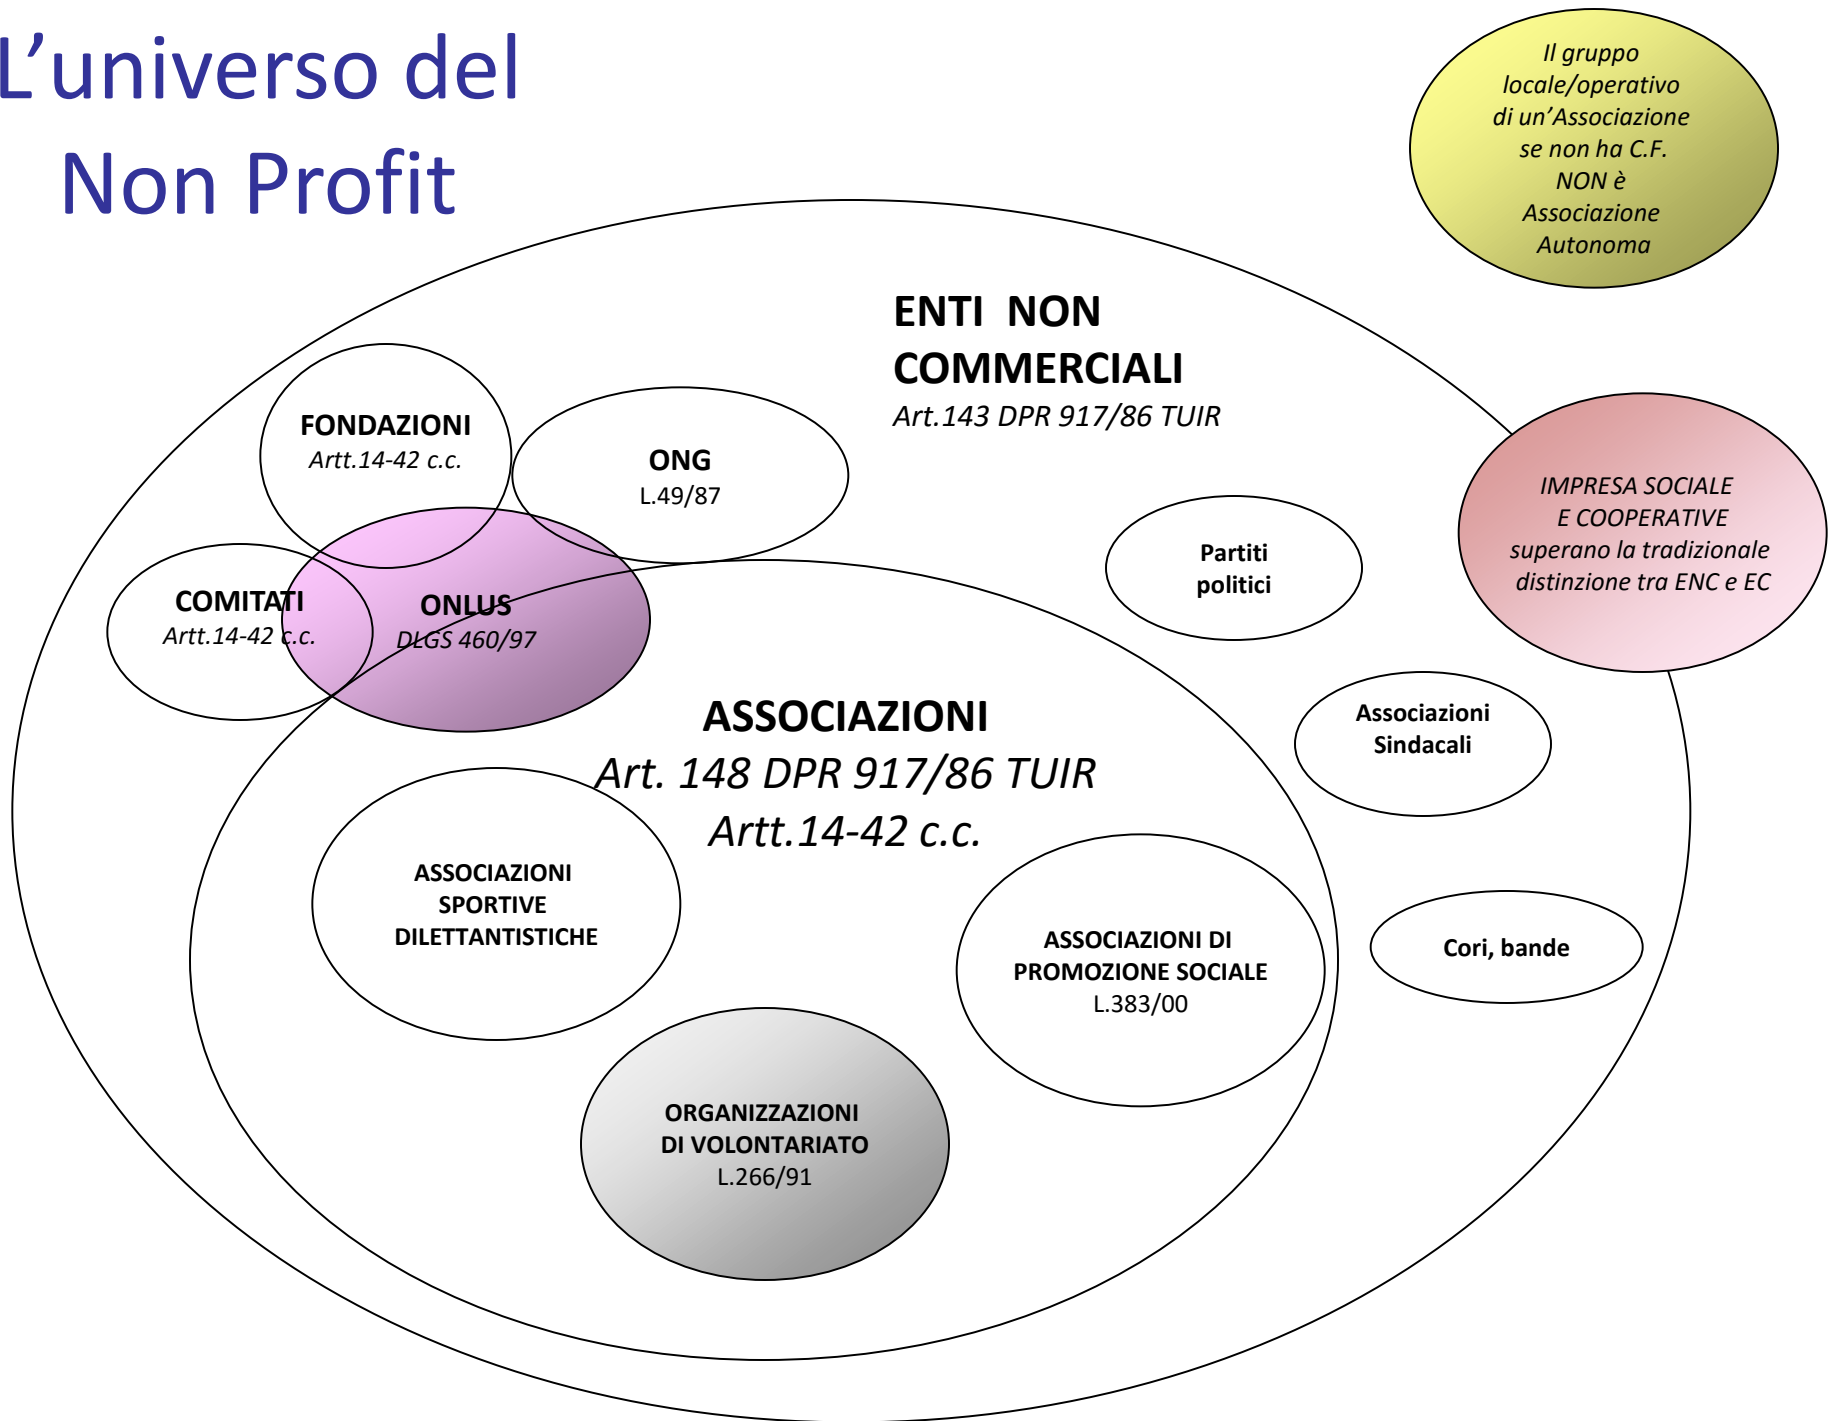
L’universo del Non Profit

Il gruppo locale/operativo di un’Associazione se non ha C.F. NON è Associazione Autonoma

ENTI NON COMMERCIALI
Art.143 DPR 917/86 TUIR

FONDAZIONI
Artt.14-42 c.c.

ONG
L.49/87

COMITATI
Artt.14-42 c.c.

ONLUS
DLGS 460/97

Partiti politici

IMPRESA SOCIALE E COOPERATIVE superano la tradizionale distinzione tra ENC e EC

ASSOCIAZIONI
Art. 148 DPR 917/86 TUIR
Artt.14-42 c.c.

Associazioni Sindacali

ASSOCIAZIONI SPORTIVE DILETTANTISTICHE

ASSOCIAZIONI DI PROMOZIONE SOCIALE
L.383/00

Cori, bande

ORGANIZZAZIONI DI VOLONTARIATO
L.266/91